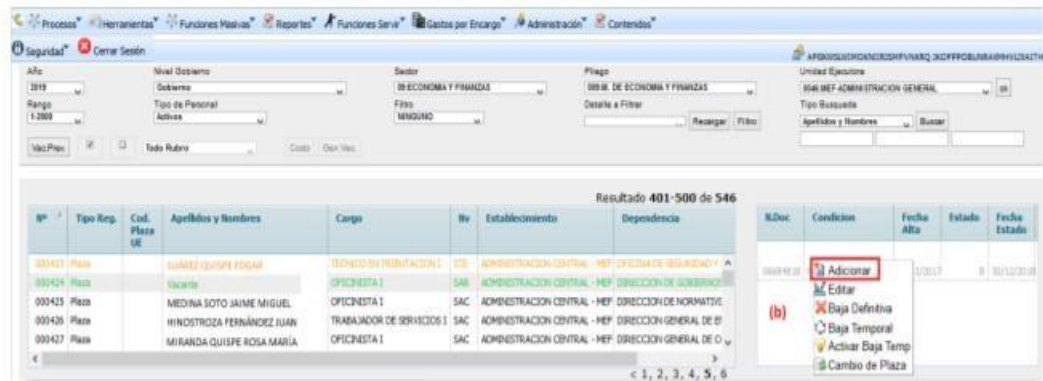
Procesos Herramientas Funciones Masivas Reportes Funciones Servir Gastos por Encargo Administración Contenidos

Seguridad Cerrar Sesión

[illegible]

Año
2019

Nivel Gobierno
Gobierno

Sector
09:ECONOMIA Y FINANZAS

Pliego
009:M. DE ECONOMIA Y FINANZAS

Unidad Ejecutora
0046:MEF-ADMINISTRACION GENERAL

Rango
1-2000

Tipo de Personal
Activos

Filtro
NINGUNO

Detalle a Filtrar

Recargar Filtro

Tipo Busqueda
Apellidos y Nombres

Buscar

Vac.Prev.

Todo Rubro

Costo Gen Vac

Resultado 401-500 de 546

| Nº | Tipo Reg. | Cod. Plaza UE | Apellidos y Nombres | Cargo | Nv | Establecimiento | Dependencia |
|---|---|---|---|---|---|---|---|
| 000423 | Plaza | | SUÁREZ QUISPE EDGAR | TECNICO EN TRIBUTACION I | STE | ADMINISTRACION CENTRAL - MEF | OFICINA DE SEGURIDAD Y |
| 000424 | Plaza | | Vacante | OFICINISTA I | SAB | ADMINISTRACION CENTRAL - MEF | DIRECCION DE GOBIERNO |
| 000425 | Plaza | | MEDINA SOTO JAIME MIGUEL | OFICINISTA I | SAC | ADMINISTRACION CENTRAL - MEF | DIRECCION DE NORMATIVI |
| 000426 | Plaza | | HINOSTROZA FERNÁNDEZ JUAN | TRABAJADOR DE SERVICIOS I | SAC | ADMINISTRACION CENTRAL - MEF | DIRECCION GENERAL DE E |
| 000427 | Plaza | | MIRANDA QUISPE ROSA MARÍA | OFICINISTA I | SAC | ADMINISTRACION CENTRAL - MEF | DIRECCION GENERAL DE O |

< 1, 2, 3, 4, 5, 6

| N.Doc | Condicion | Fecha Alta | Estado | Fecha Estado |
|---|---|---|---|---|
| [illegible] | | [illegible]/2017 | 8 | 10/12/2018 |

(b)

Adicionar
Editar
Baja Definitiva
Baja Temporal
Activar Baja Temp
Cambio de Plaza